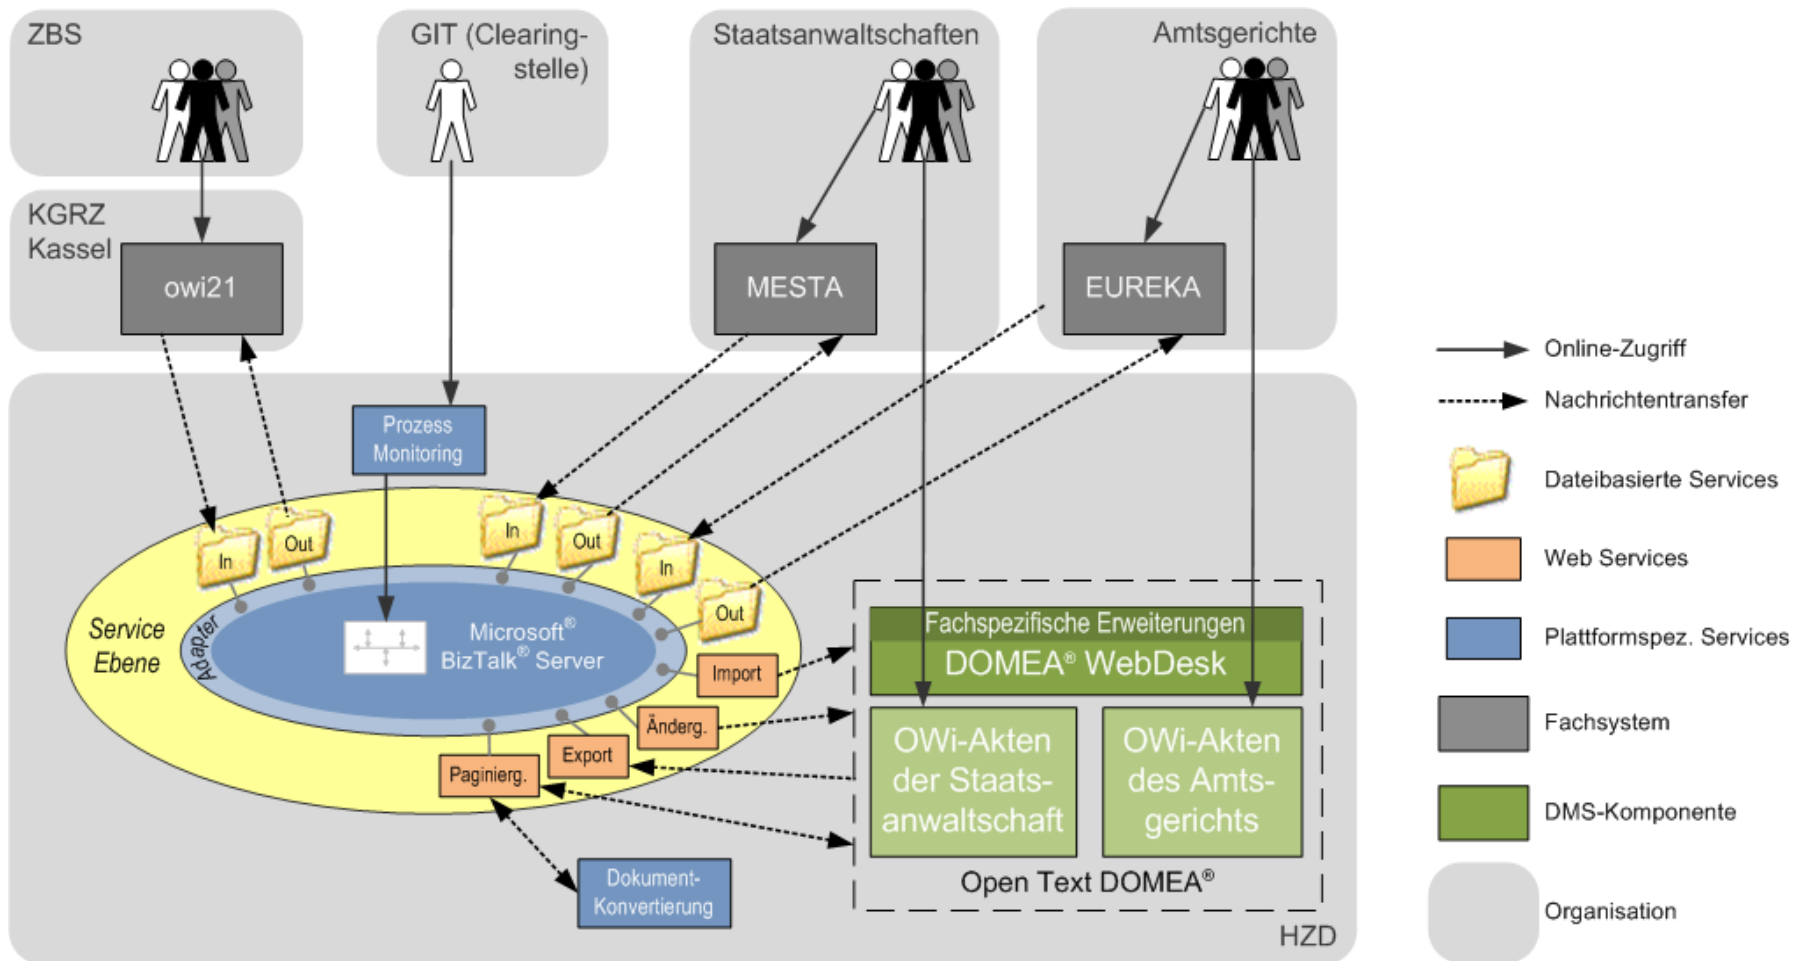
ZBS

GIT (Clearingstelle)

Staatsanwaltschaften

Amtsgerichte

KGRZ Kassel

owi21

MESTA

EUREKA

Prozess Monitoring

In

Out

In

Out

In

Out

Service Ebene

Adapter

Microsoft® BizTalk® Server

Import

Änderg.

Export

Paginierg.

Dokument-Konvertierung

Fachspezifische Erweiterungen

DOMEA® WebDesk

OWi-Akten der Staatsanwaltschaft

OWi-Akten des Amtsgerichts

Open Text DOMEA®

HZD

Online-Zugriff

Nachrichtentransfer

Dateibasierte Services

Web Services

Plattformspez. Services

Fachsystem

DMS-Komponente

Organisation